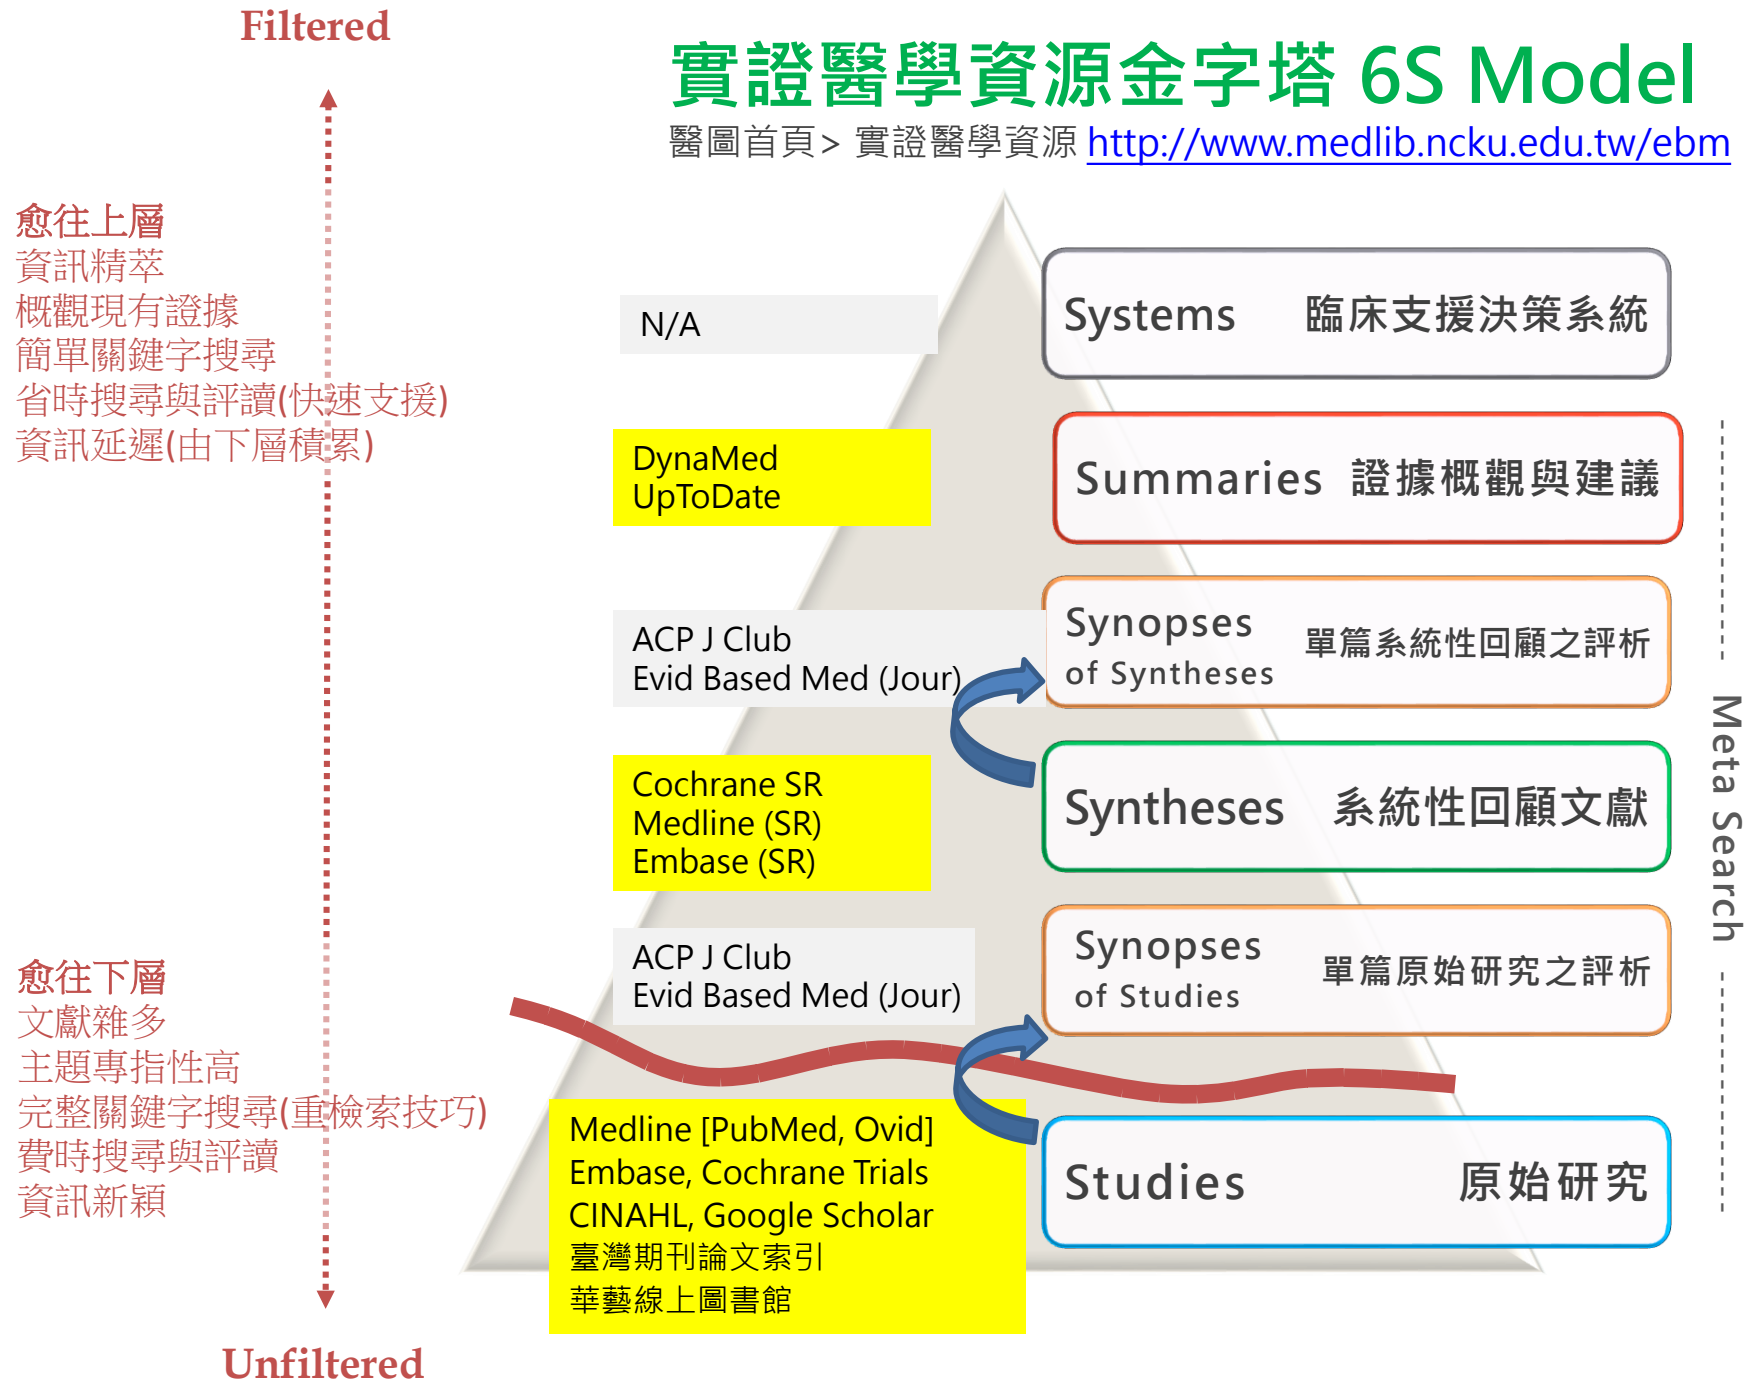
Filtered

實證醫學資源金字塔 6S Model

醫圖首頁> 實證醫學資源 http://www.medlib.ncku.edu.tw/ebm

愈往上層
資訊精萃
概觀現有證據
簡單關鍵字搜尋
省時搜尋與評讀(快速支援)
資訊延遲(由下層積累)

N/A

Systems 臨床支援決策系統

DynaMed
UpToDate

Summaries 證據概觀與建議

ACP J Club
Evid Based Med (Jour)

Synopses of Syntheses 單篇系統性回顧之評析

Cochrane SR
Medline (SR)
Embase (SR)

Syntheses 系統性回顧文獻

Meta Search

愈往下層
文獻雜多
主題專指性高
完整關鍵字搜尋(重檢索技巧)
費時搜尋與評讀
資訊新穎

ACP J Club
Evid Based Med (Jour)

Synopses of Studies 單篇原始研究之評析

Medline [PubMed, Ovid]
Embase, Cochrane Trials
CINAHL, Google Scholar
臺灣期刊論文索引
華藝線上圖書館

Studies 原始研究

Unfiltered